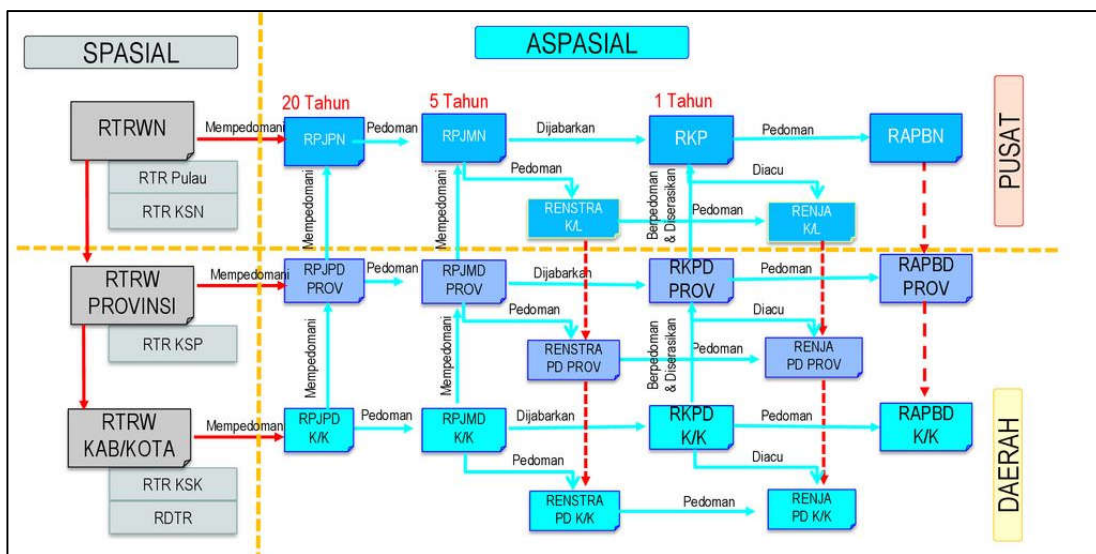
SPASIAL

ASPASIAL

PUSAT

DAERAH

20 Tahun

5 Tahun

1 Tahun

RTRWN

RTR Pulau

RTR KSN

Mempedomani

RPJPN

Pedoman

RPJMN

Dijabarkan

RKP

Pedoman

RAPBN

Pedoman

Diacu

RENSTRA K/L

Pedoman

RENJA K/L

Mempedomani

Mempedomani

Berpedoman & Diserasikan

RTRW PROVINSI

RTR KSP

Mempedomani

RPJPD PROV

Pedoman

RPJMD PROV

Dijabarkan

RKPD PROV

Pedoman

RAPBD PROV

Pedoman

Diacu

RENSTRA PD PROV

Pedoman

RENJA PD PROV

Mempedomani

Mempedomani

Berpedoman & Diserasikan

RTRW KAB/KOTA

RTR KSK

RDTR

Mempedomani

RPJPD K/K

Pedoman

RPJMD K/K

Dijabarkan

RKPD K/K

Pedoman

RAPBD K/K

Pedoman

Diacu

RENSTRA PD K/K

Pedoman

RENJA PD K/K